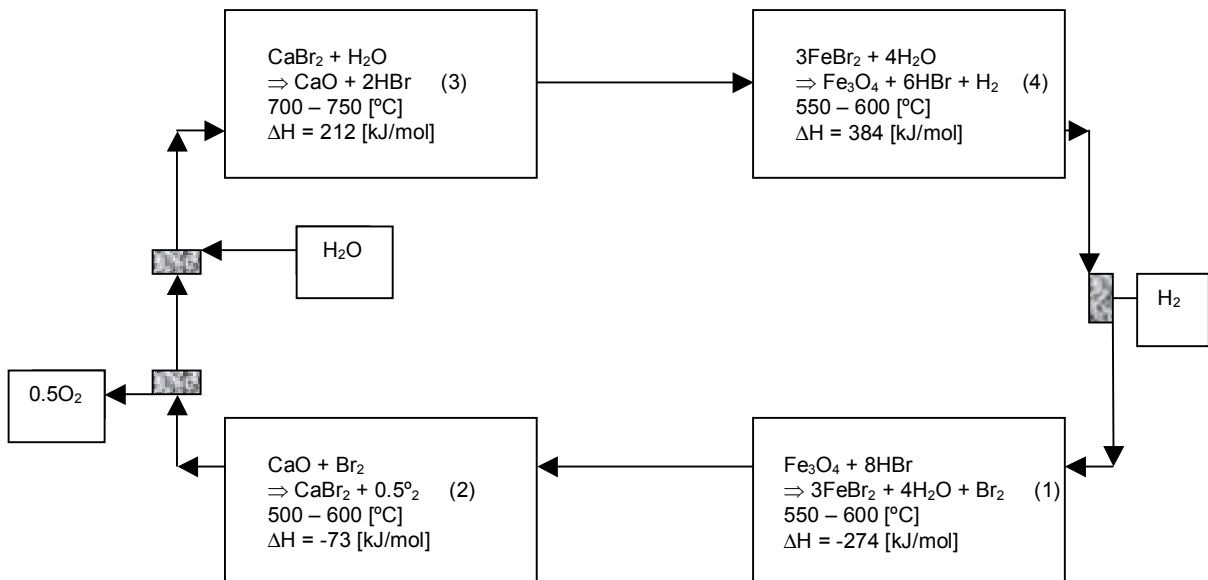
$CaBr_2 + H_2O$
$\Rightarrow CaO + 2HBr$ (3)
700 – 750 [ºC]
$\Delta H = 212$ [kJ/mol]

$3FeBr_2 + 4H_2O$
$\Rightarrow Fe_3O_4 + 6HBr + H_2$ (4)
550 – 600 [ºC]
$\Delta H = 384$ [kJ/mol]

$H_2O$

$H_2$

$0.5O_2$

$CaO + Br_2$
$\Rightarrow CaBr_2 + 0.5^o{}_2$ (2)
500 – 600 [ºC]
$\Delta H = -73$ [kJ/mol]

$Fe_3O_4 + 8HBr$
$\Rightarrow 3FeBr_2 + 4H_2O + Br_2$ (1)
550 – 600 [ºC]
$\Delta H = -274$ [kJ/mol]